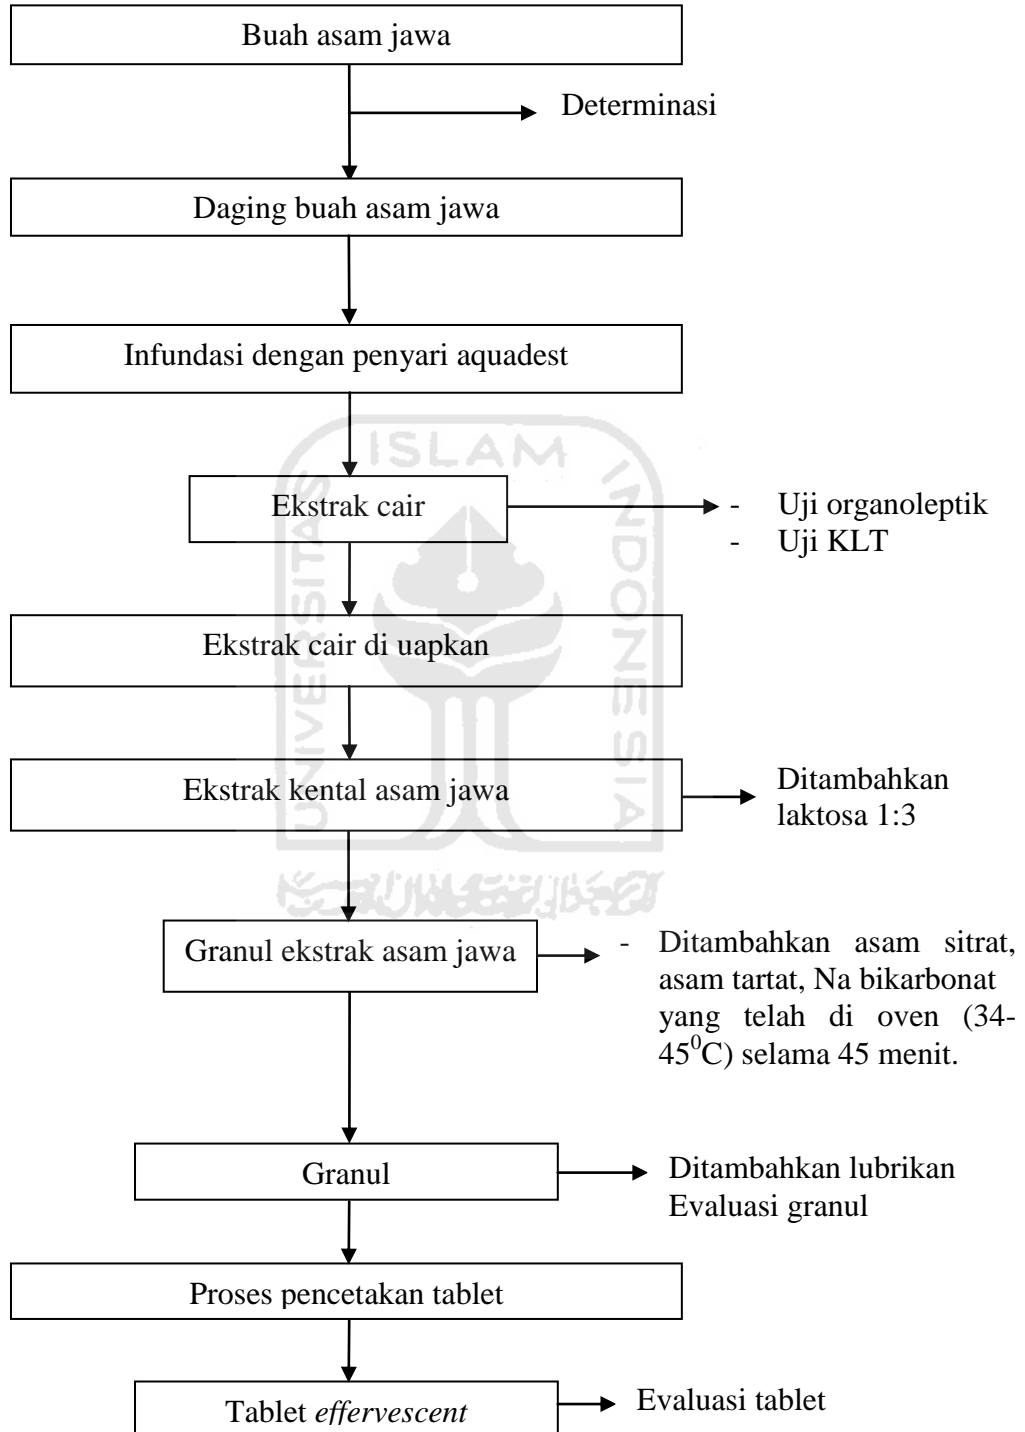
Buah asam jawa

Determinasi

Daging buah asam jawa

Infundasi dengan penyari aquadest

Ekstrak cair

- Uji organoleptik
- Uji KLT

Ekstrak cair di uapkan

Ekstrak kental asam jawa

Ditambahkan laktosa 1:3

Granul ekstrak asam jawa

- Ditambahkan asam sitrat, asam tartat, Na bikarbonat yang telah di oven (34-$45^0$C) selama 45 menit.

Granul

Ditambahkan lubrikan
Evaluasi granul

Proses pencetakan tablet

Tablet *effervescent*

Evaluasi tablet

UNIVERSITAS ISLAM INDONESIA